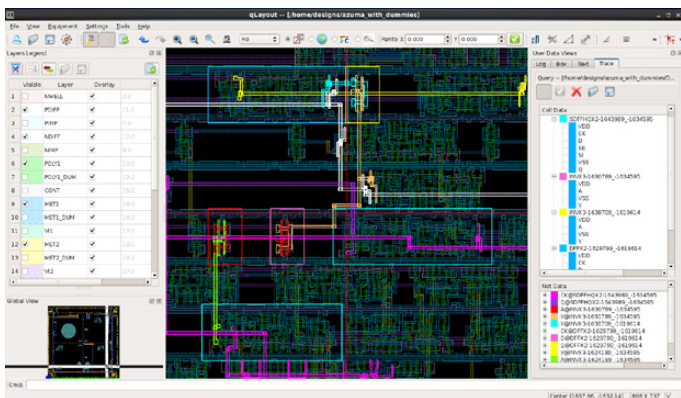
qLayout -- [/home/designs/azuma_with_dummies]

File View Equipment Settings Tools Help

Points X 0.000 Y 0.000

Layers Legend

| | Visible | Layer | Overlay | |
|---|---|---|---|---|
| 1 | | NWELL | ✓ | |
| 2 | ✓ | PDIFF | ✓ | |
| 3 | | PIMP | ✓ | |
| 4 | ✓ | NDIFF | ✓ | |
| 5 | | NIMP | ✓ | |
| 6 | ✓ | POLY1 | ✓ | |
| 7 | | POLY1_DUM | ✓ | |
| 8 | | CONT | ✓ | |
| 9 | ✓ | MET1 | ✓ | |
| 10 | | MET1_DUM | ✓ | |
| 11 | | VI1 | ✓ | |
| 12 | ✓ | MET2 | ✓ | |
| 13 | | MET2_DUM | ✓ | |
| 14 | | VI2 | ✓ | |

Global View

Cmd:

User Data Views

Log Box Net Trace

Query -- [/home/designs/azuma_with_dummies]

Cell Data

SDFFHQX2-1643989_-1634595
VDD
CK
D
SE
SI
VSS
Q
INVX3-1630789_-1634595
VDD
A
VSS
Y
INVX3-1630708_-1619614
VDD
A
VSS
Y
DFFX2-1629799_-1619614
VDD
CK
D

Net Data

CK@SDFFHQX2-1643989_-1634595
Q@SDFFHQX2-1643989_-1634595
A@INVX3-1630789_-1634595
Y@INVX3-1630789_-1634595
A@INVX3-1630708_-1619614
Y@INVX3-1630708_-1619614
CK@DFFX2-1629799_-1619614
D@DFFX2-1629799_-1619614
A@INVX3-1624189_-1634595
Y@INVX3-1624189_-1634595

Center: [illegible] 800 X 737